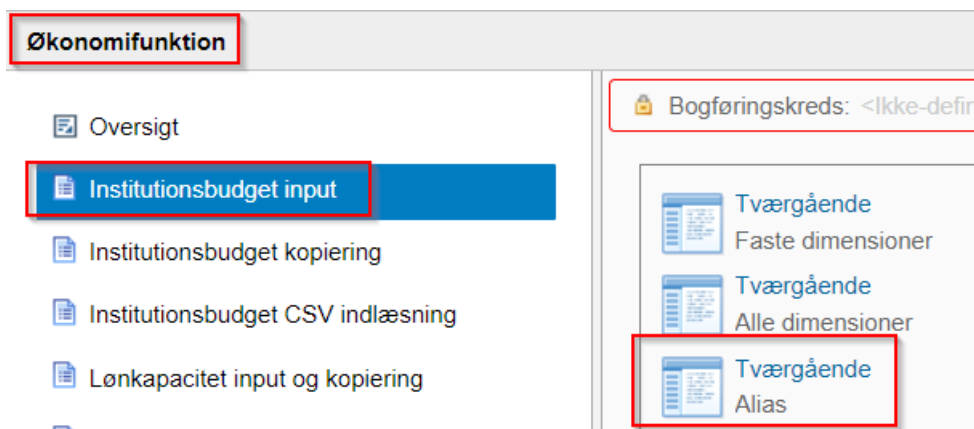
Økonomifunktion

Oversigt

Institutionsbudget input

Institutionsbudget kopiering

Institutionsbudget CSV indlæsning

Lønkapacitet input og kopiering

Bogføringskreds: <Ikke-defin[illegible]

Tværgående
Faste dimensioner

Tværgående
Alle dimensioner

Tværgående
Alias